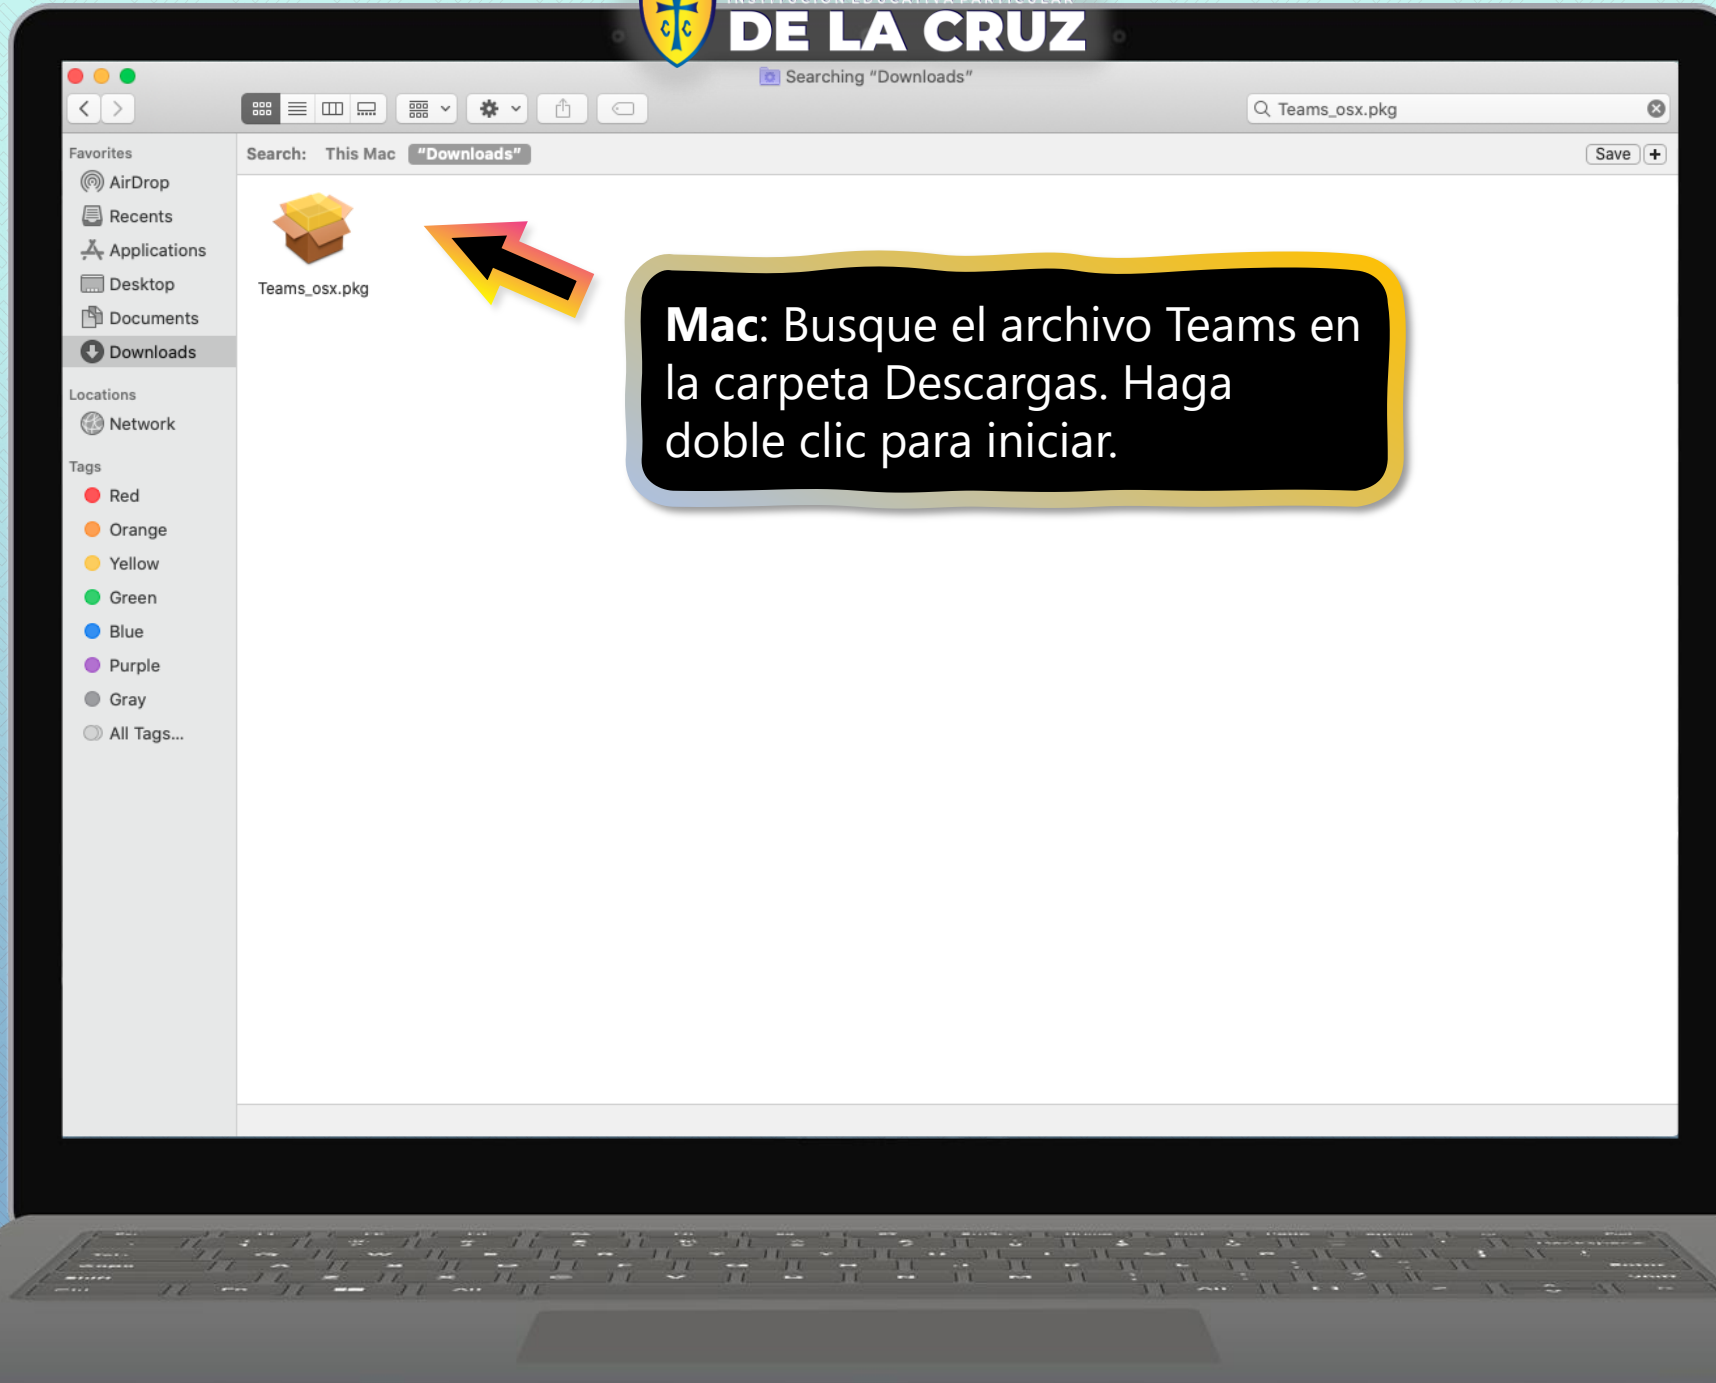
DE LA CRUZ

Searching "Downloads"

Teams_osx.pkg

Favorites
AirDrop
Recents
Applications
Desktop
Documents
Downloads

Locations
Network

Tags
Red
Orange
Yellow
Green
Blue
Purple
Gray
All Tags...

Search: This Mac "Downloads"

Save +

Teams_osx.pkg

**Mac**: Busque el archivo Teams en la carpeta Descargas. Haga doble clic para iniciar.